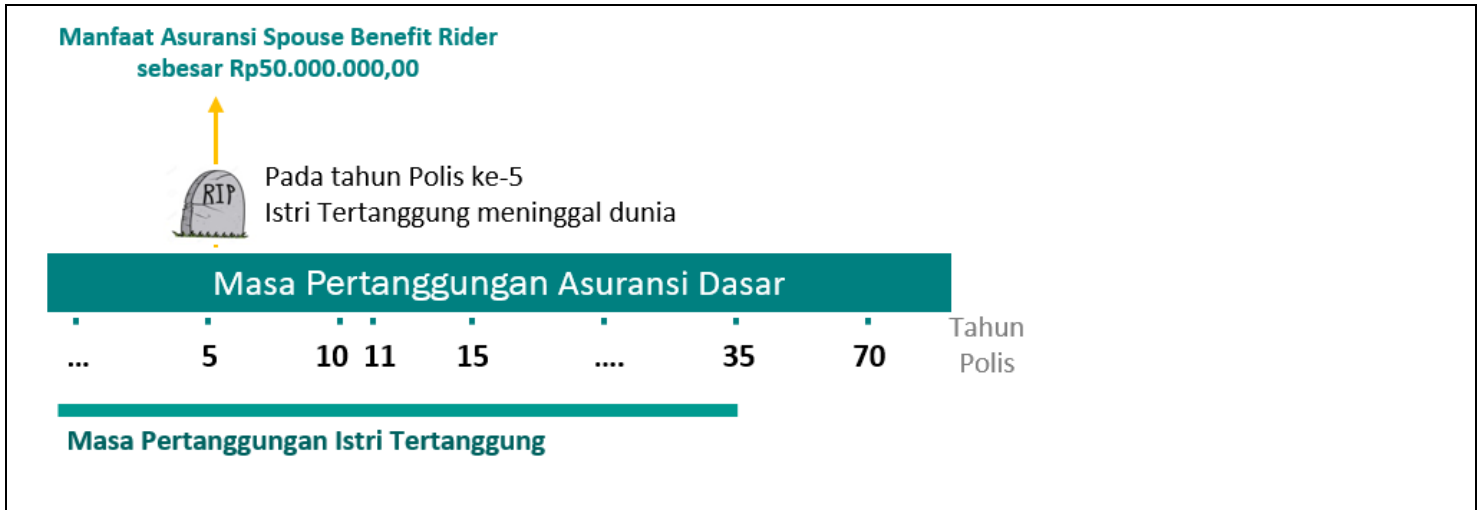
Manfaat Asuransi Spouse Benefit Rider
sebesar Rp50.000.000,00

RIP

Pada tahun Polis ke-5
Istri Tertanggung meninggal dunia

Masa Pertanggungan Asuransi Dasar

... 5 10 11 15 .... 35 70 Tahun Polis

Masa Pertanggungan Istri Tertanggung